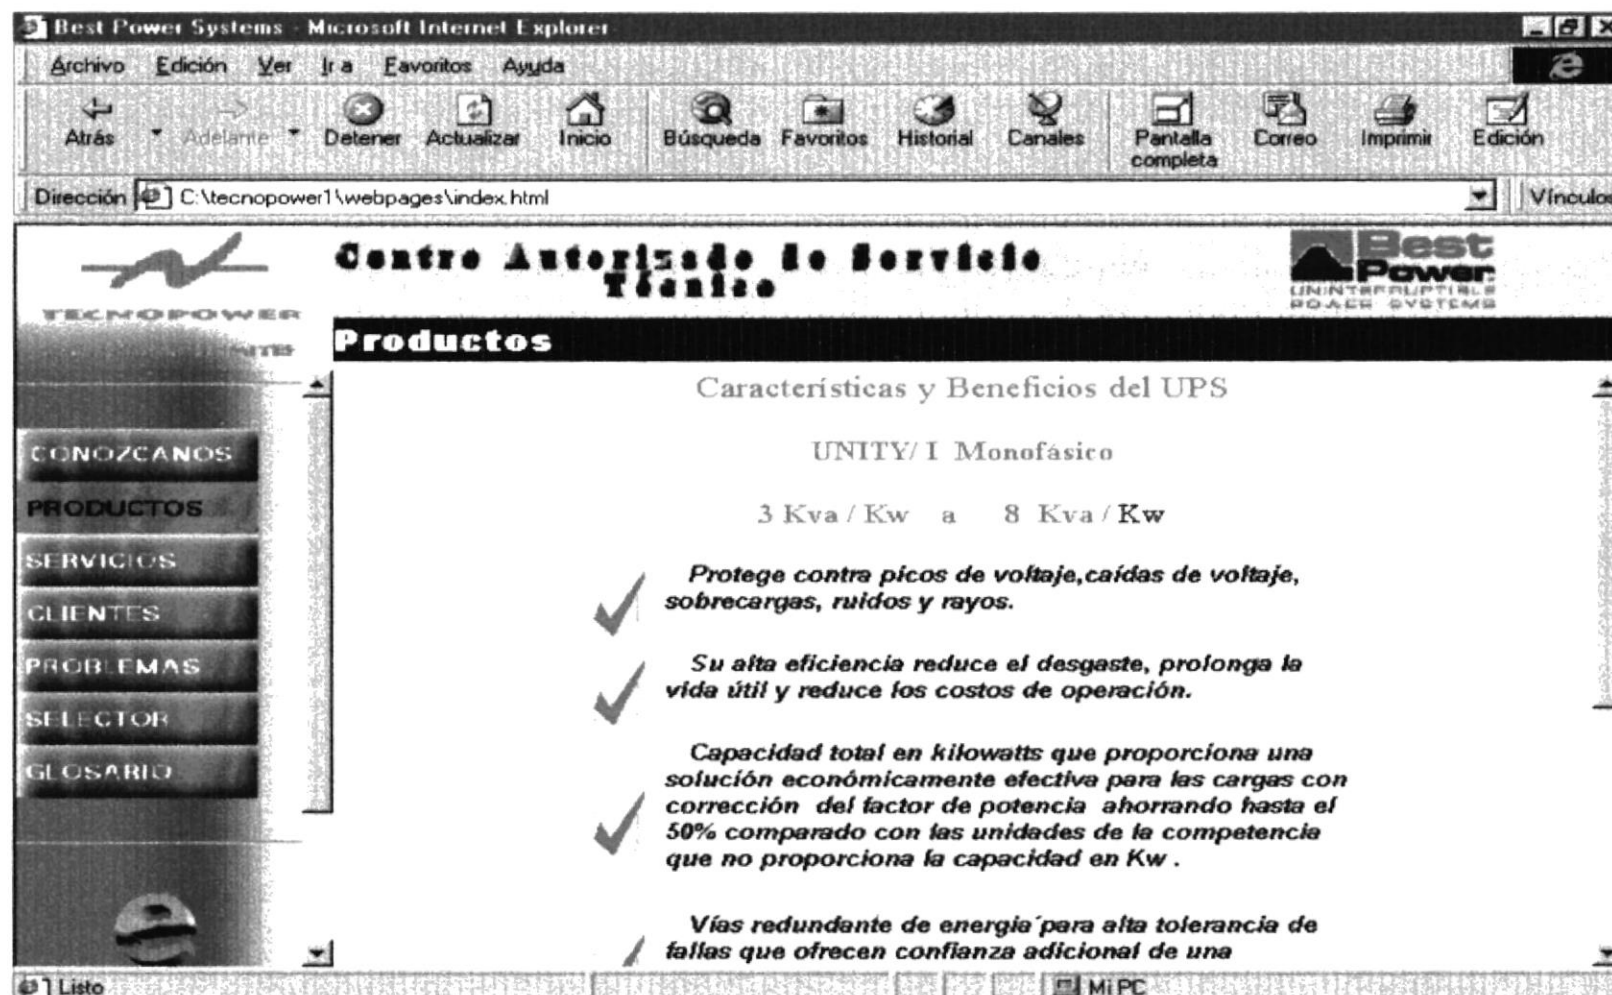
Best Power Systems - Microsoft Internet Explorer

Archivo Edición Ver Ir a Favoritos Ayuda

Atrás Adelante Detener Actualizar Inicio Búsqueda Favoritos Historial Canales Pantalla completa Correo Imprimir Edición

Dirección C:\tecnopower1\webpages\index.html

Vínculos

TECNOPOWER

Centro Autorizado de Servicio Técnico

Best Power UNINTERRUPTIBLE POWER SYSTEMS

Productos

CONOZCANOS
PRODUCTOS
SERVICIOS
CLIENTES
PROBLEMAS
SELECTOR
GLOSARIO

Características y Beneficios del UPS

UNITY/ I Monofásico

3 Kva / Kw a 8 Kva / Kw

Protege contra picos de voltaje,caídas de voltaje, sobrecargas, ruidos y rayos.

Su alta eficiencia reduce el desgaste, prolonga la vida útil y reduce los costos de operación.

Capacidad total en kilowatts que proporciona una solución económicamente efectiva para las cargas con corrección del factor de potencia ahorrando hasta el 50% comparado con las unidades de la competencia que no proporciona la capacidad en Kw .

Vías redundante de energía´para alta tolerancia de fallas que ofrecen confianza adicional de una

Listo

Mi PC